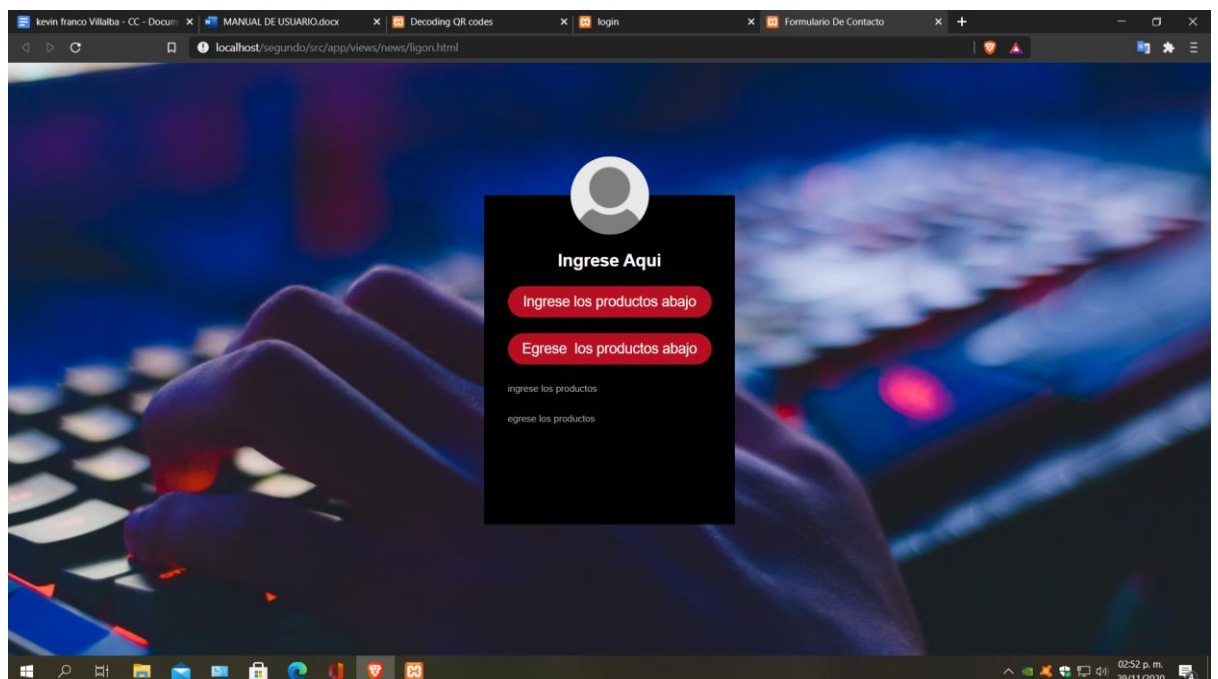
kevin franco Villalba - CC - Docum ×
MANUAL DE USUARIO.docx ×
Decoding QR codes ×
login ×
Formulario De Contacto ×
+

localhost/segundo/src/app/views/news/ligon.html

Ingrese Aqui

Ingrese los productos abajo

Egrese los productos abajo

ingrese los productos

egrese los productos

02:52 p. m.
29/11/2020